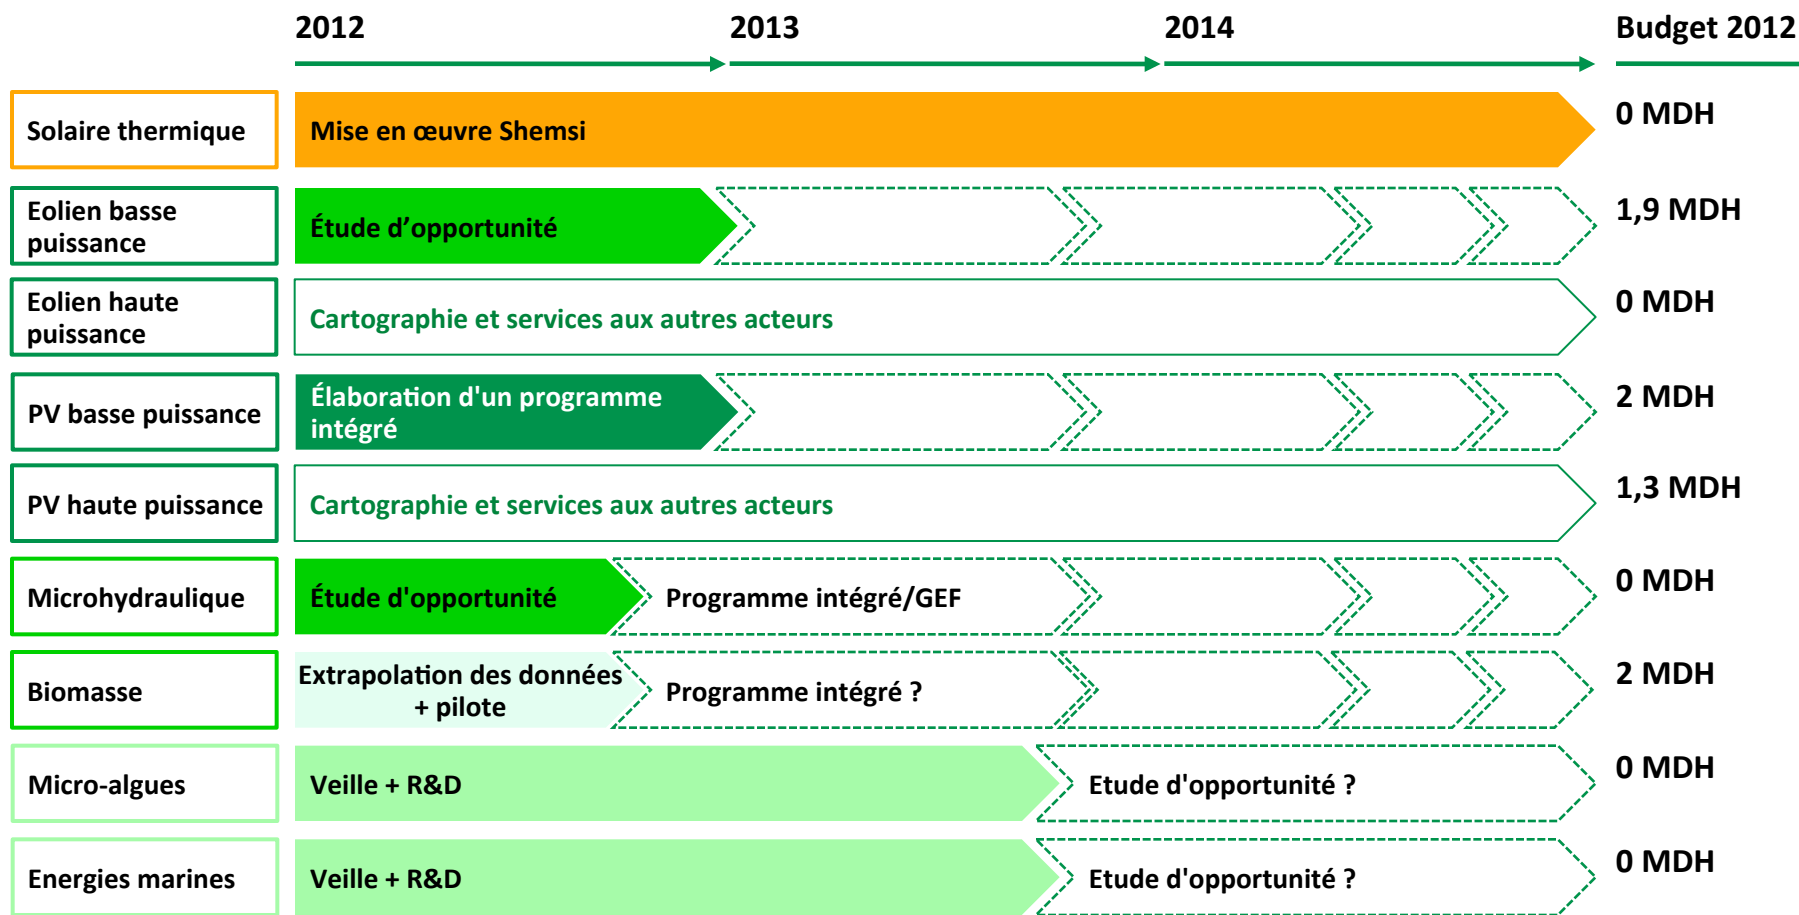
| | 2012 | 2013 | 2014 | Budget 2012 |
|---|---|---|---|---|
| Solaire thermique | Mise en œuvre Shemsi | | | 0 MDH |
| Eolien basse puissance | Étude d'opportunité | | | 1,9 MDH |
| Eolien haute puissance | Cartographie et services aux autres acteurs | | | 0 MDH |
| PV basse puissance | Élaboration d'un programme intégré | | | 2 MDH |
| PV haute puissance | Cartographie et services aux autres acteurs | | | 1,3 MDH |
| Microhydraulique | Étude d'opportunité | Programme intégré/GEF | | 0 MDH |
| Biomasse | Extrapolation des données + pilote | Programme intégré ? | | 2 MDH |
| Micro-algues | Veille + R&D | | Etude d'opportunité ? | 0 MDH |
| Energies marines | Veille + R&D | | Etude d'opportunité ? | 0 MDH |